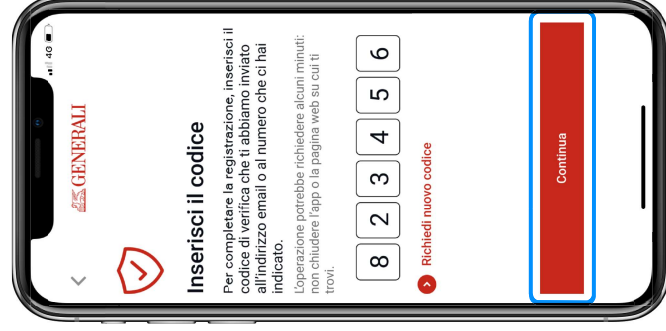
4G

GENERALI

Inserisci il codice

Per completare la registrazione, inserisci il codice di verifica che ti abbiamo inviato all'indirizzo email o al numero che ci hai indicato.

L'operazione potrebbe richiedere alcuni minuti: non chiudere l'app o la pagina web su cui ti trovi.

| 8 | 2 | 3 | 4 | 5 | 6 |
|---|---|---|---|---|---|

Richiedi nuovo codice

Continua